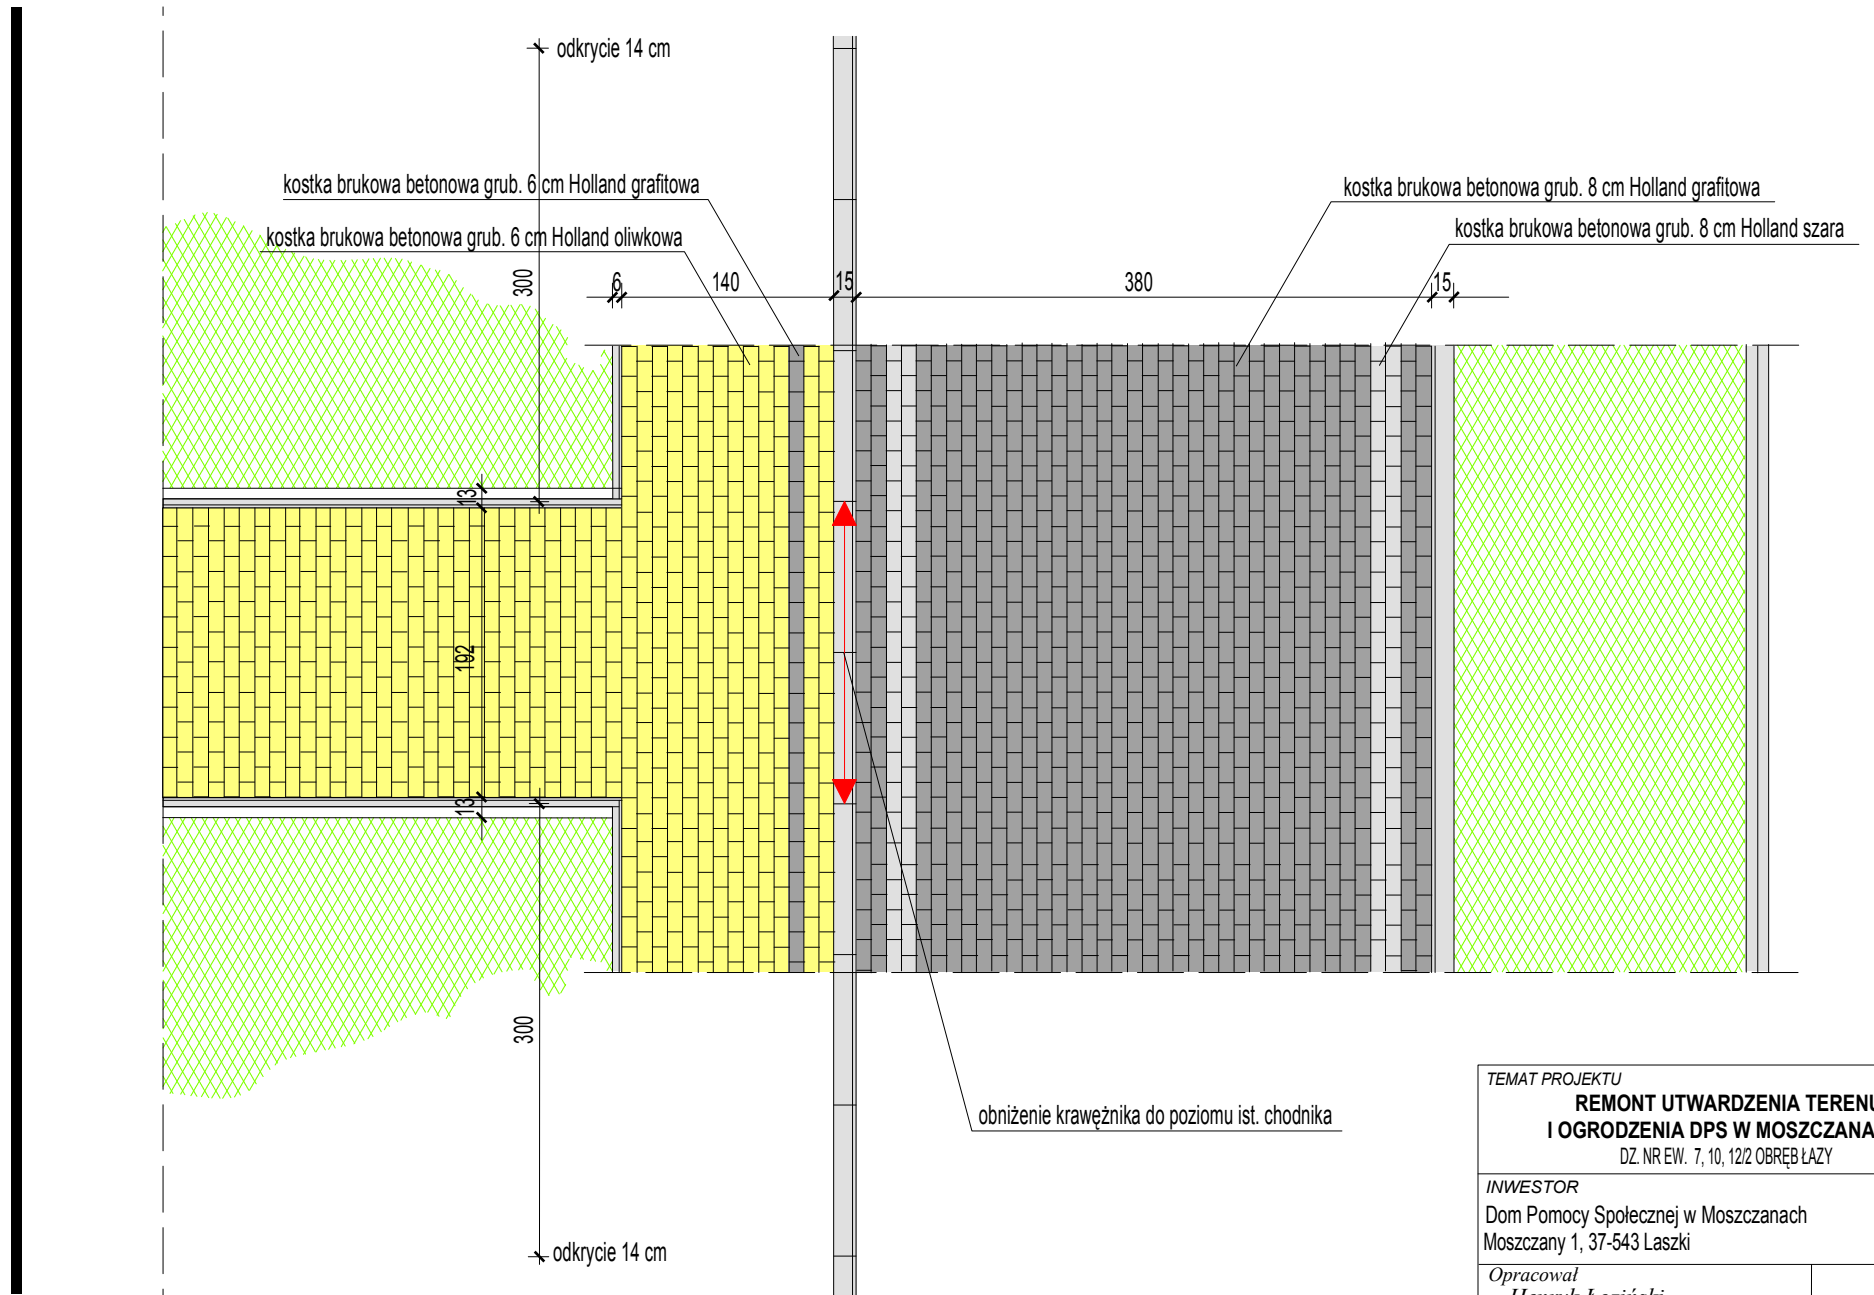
odkrycie 14 cm

kostka brukowa betonowa grub. 6 cm Holland grafitowa

kostka brukowa betonowa grub. 6 cm Holland oliwkowa

kostka brukowa betonowa grub. 8 cm Holland grafitowa

kostka brukowa betonowa grub. 8 cm Holland szara

300

6

140

15

380

15

13

192

13

300

obniżenie krawężnika do poziomu ist. chodnika

odkrycie 14 cm

TEMAT PROJEKTU
REMONT UTWARDZENIA TERENU
I OGRODZENIA DPS W MOSZCZANA
DZ. NR EW. 7, 10, 12/2 OBRĘB ŁAZY

INWESTOR
Dom Pomocy Społecznej w Moszczanach
Moszczany 1, 37-543 Laszki

Opracował
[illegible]